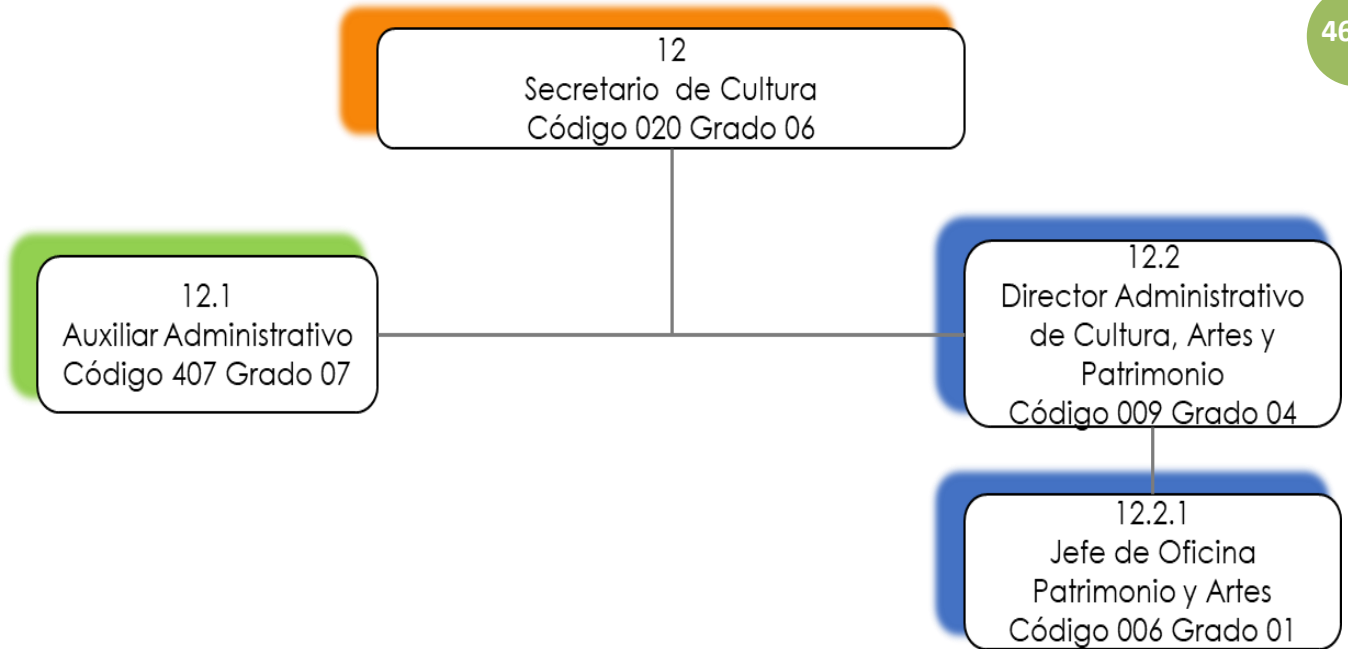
46

12
Secretario de Cultura
Código 020 Grado 06

12.1
Auxiliar Administrativo
Código 407 Grado 07

12.2
Director Administrativo de Cultura, Artes y Patrimonio
Código 009 Grado 04

12.2.1
Jefe de Oficina
Patrimonio y Artes
Código 006 Grado 01